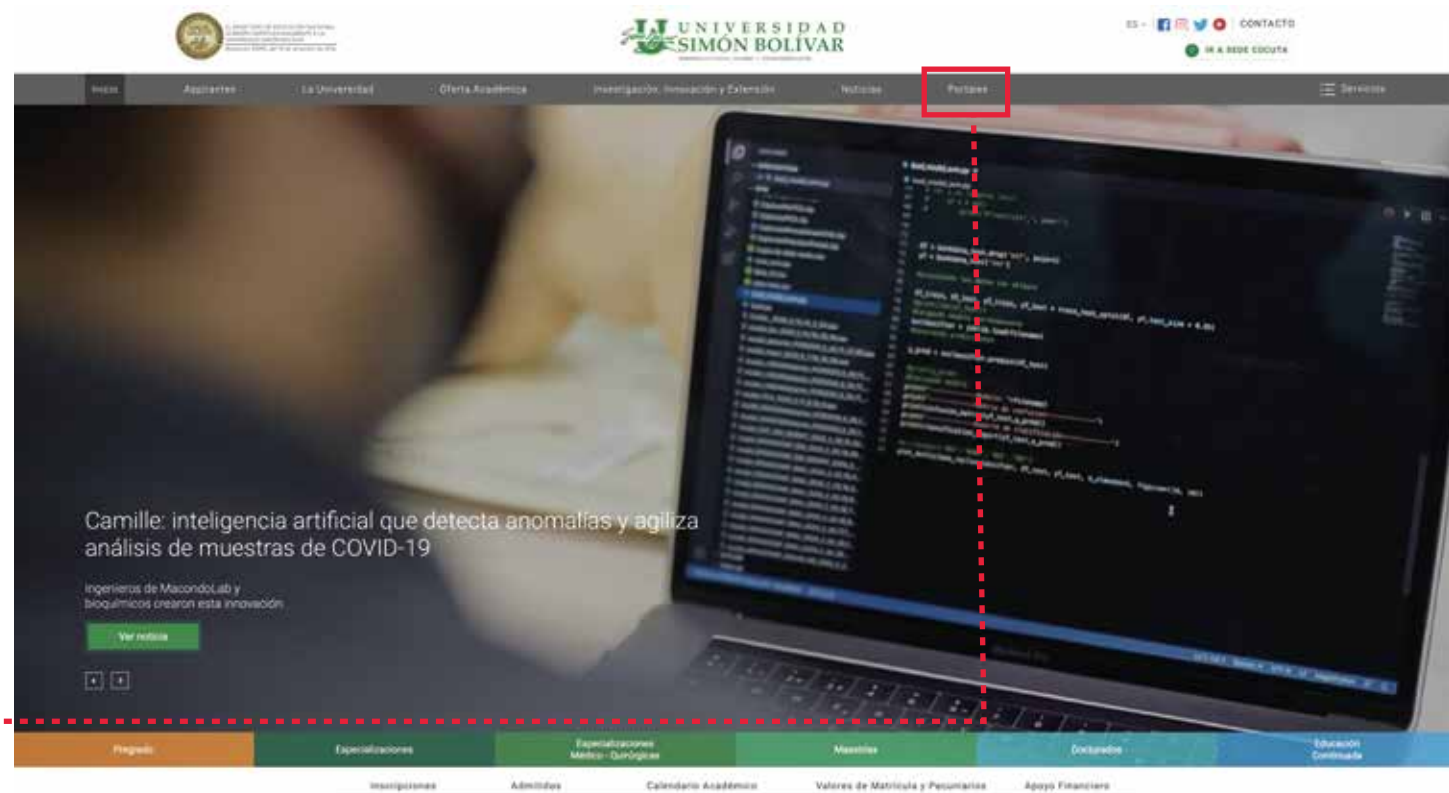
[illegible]

UNIVERSIDAD SIMÓN BOLÍVAR

ES · CONTACTO

IR A SEDE CUCUTA

Inicio Aspirantes La Universidad Oferta Académica Investigación, Innovación y Extensión Noticias Portales Servicios

Camille: inteligencia artificial que detecta anomalías y agiliza análisis de muestras de COVID-19

Ingenieros de MacondoLab y bioquímicos crearon esta innovación

Ver noticia

Pregrado Especializaciones Especializaciones Médico - Quirúrgicas Maestrías Doctorados Educación Continuada

Inscripciones Admitidos Calendario Académico Valores de Matrícula y Pecuniarios Apoyo Financiero